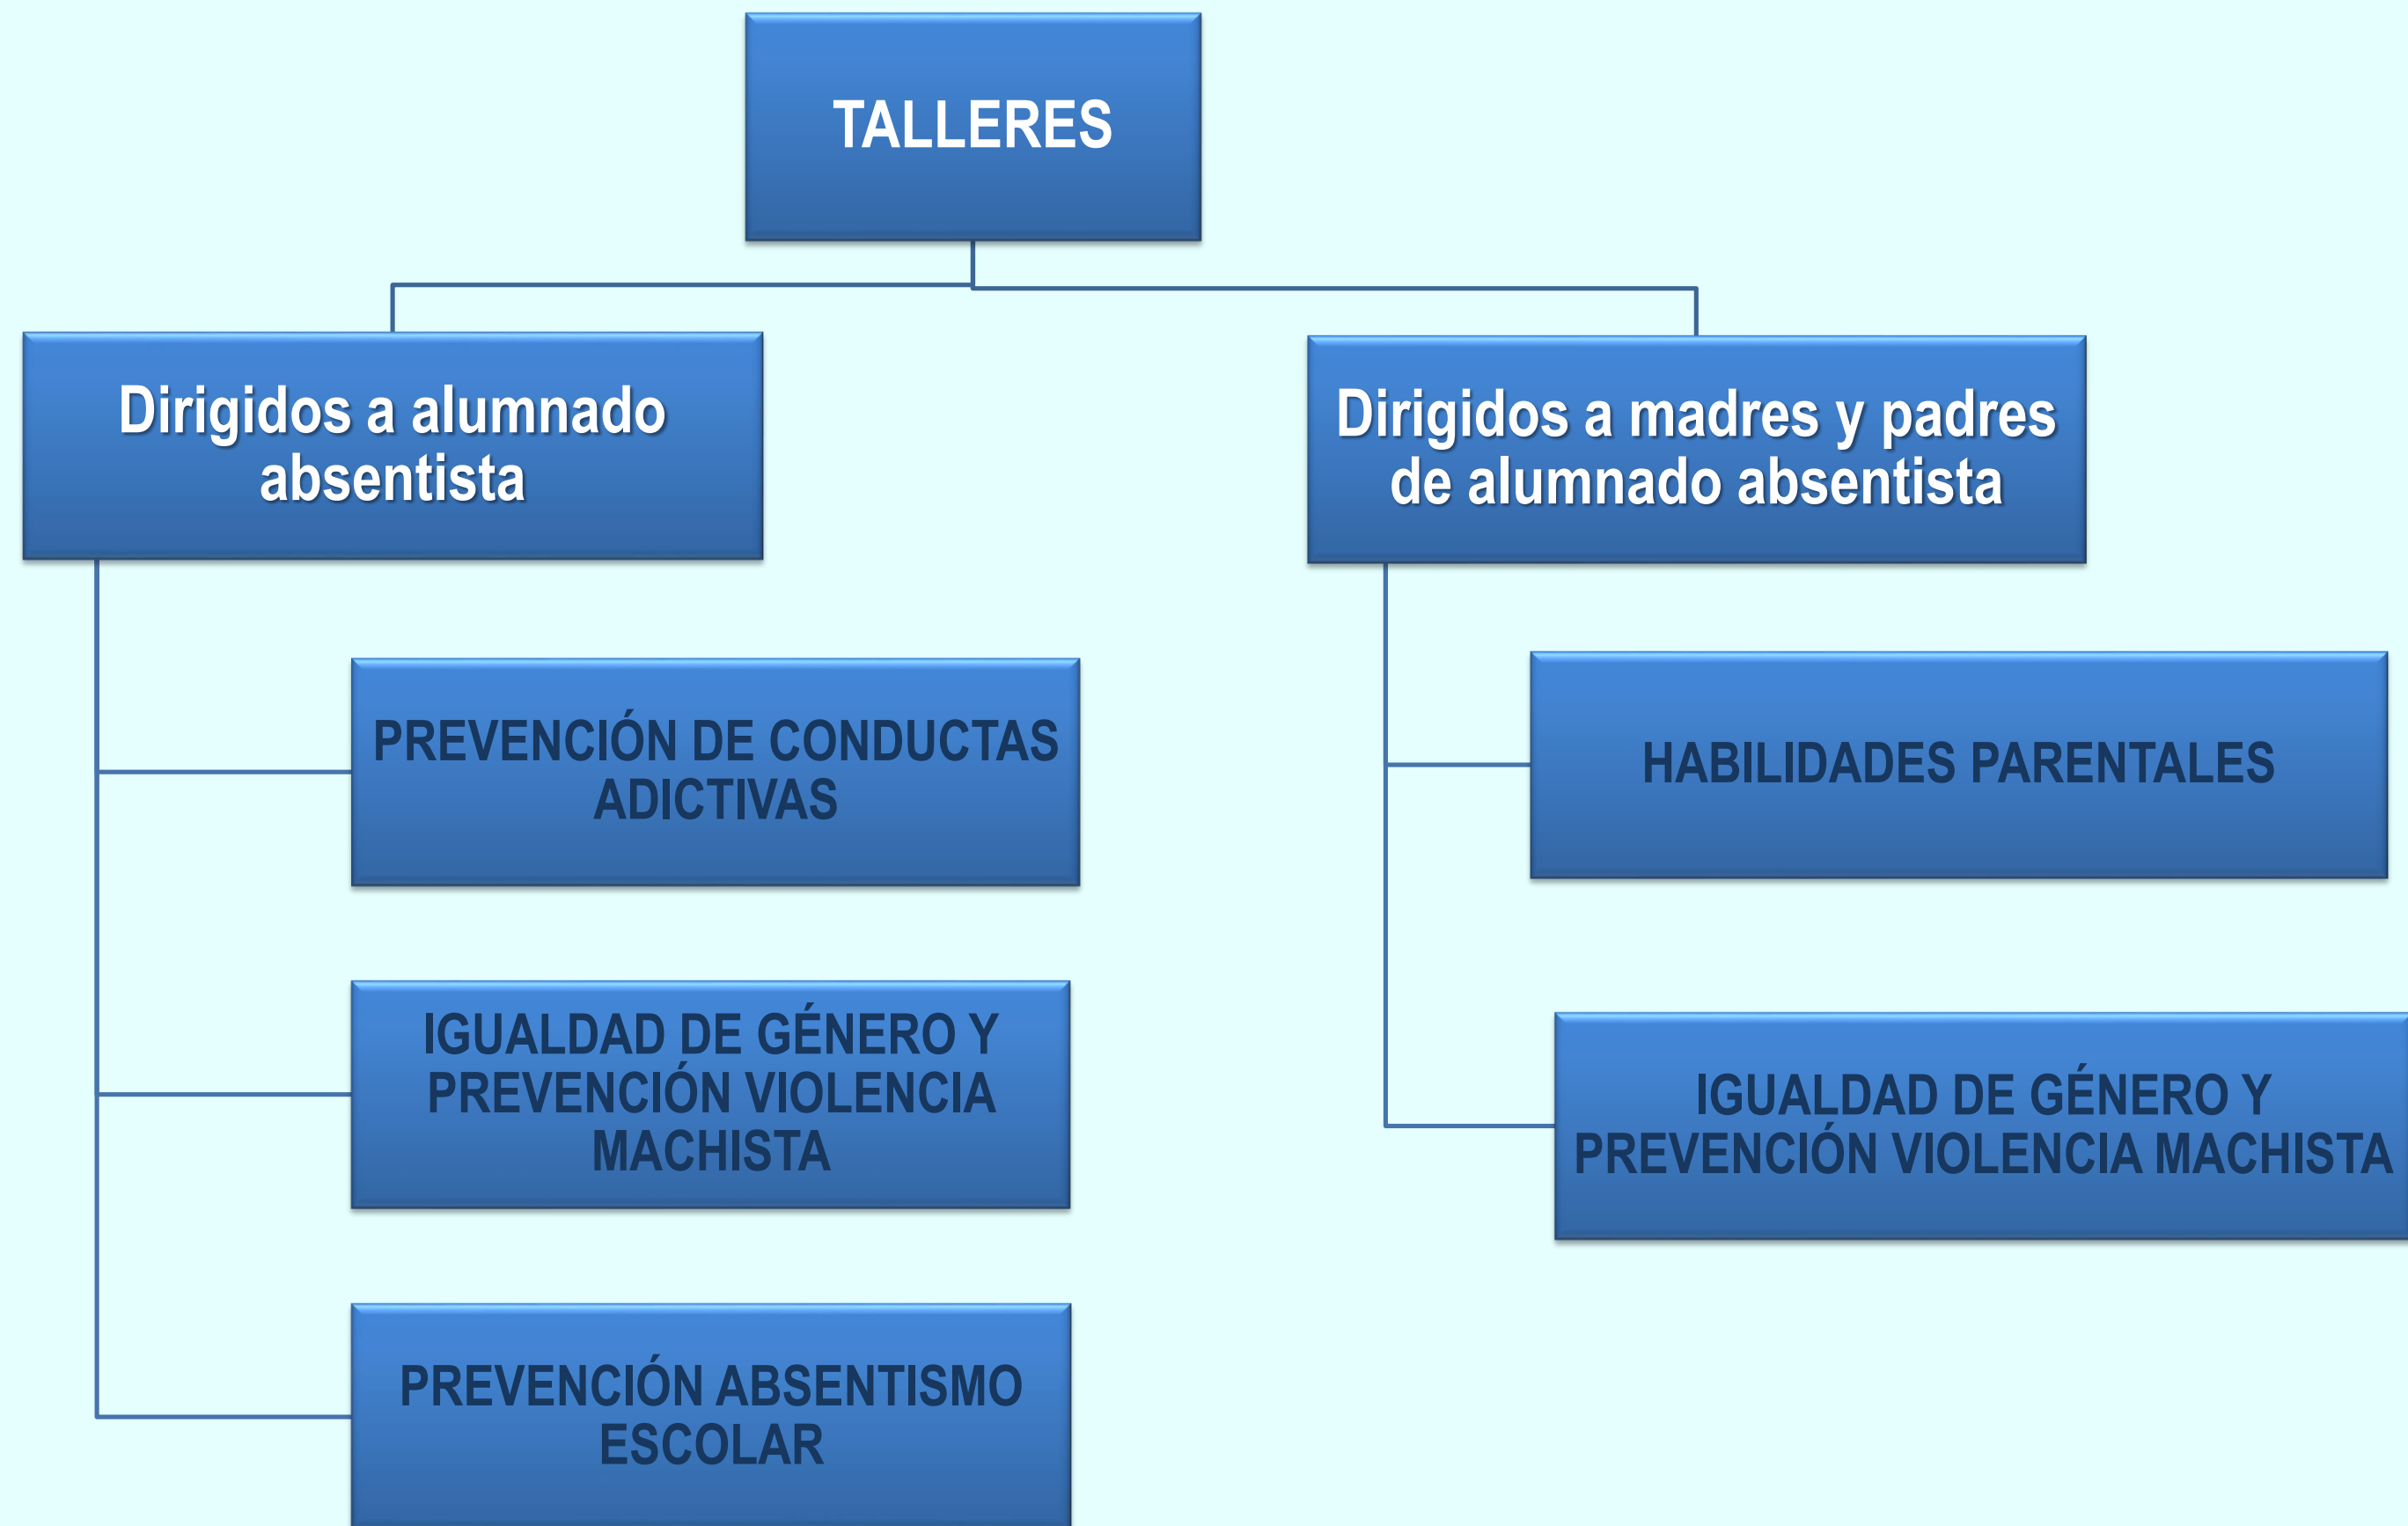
TALLERES

Dirigidos a alumnado absentista

PREVENCIÓN DE CONDUCTAS ADICTIVAS

IGUALDAD DE GÉNERO Y PREVENCIÓN VIOLENCIA MACHISTA

PREVENCIÓN ABSENTISMO ESCOLAR

Dirigidos a madres y padres de alumnado absentista

HABILIDADES PARENTALES

IGUALDAD DE GÉNERO Y PREVENCIÓN VIOLENCIA MACHISTA